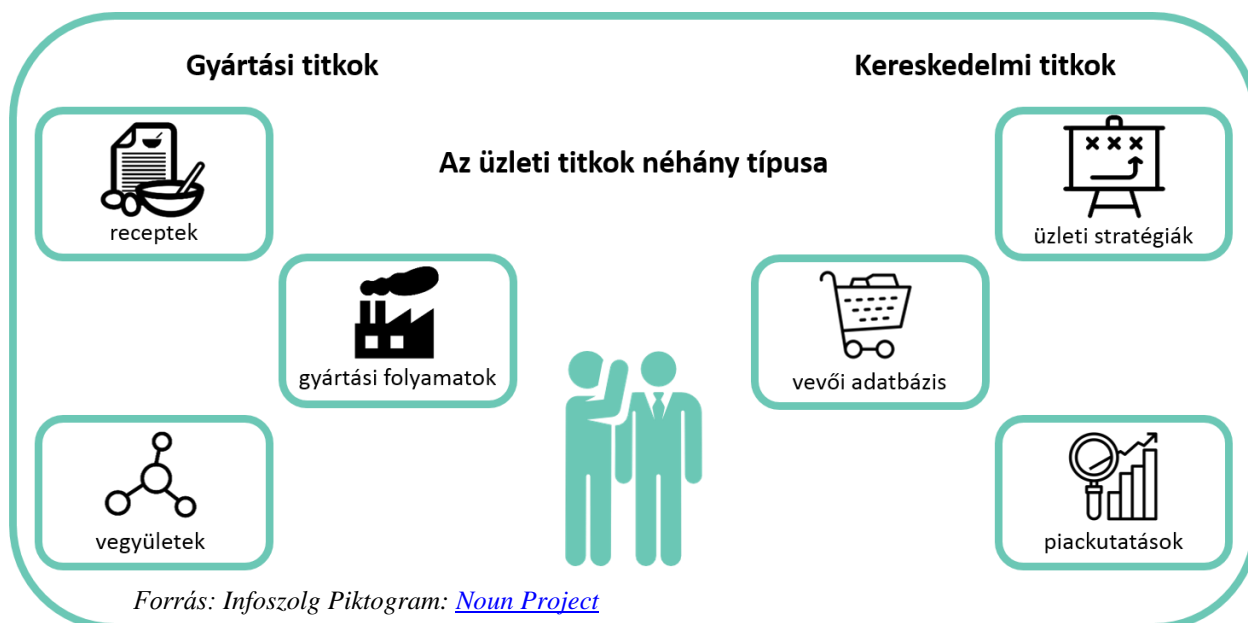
Gyártási titkok

Kereskedelmi titkok

Az üzleti titkok néhány típusa

receptek

üzleti stratégiák

gyártási folyamatok

vevői adatbázis

vegyületek

piackutatások

Forrás: Infoszolg Piktogram: Noun Project